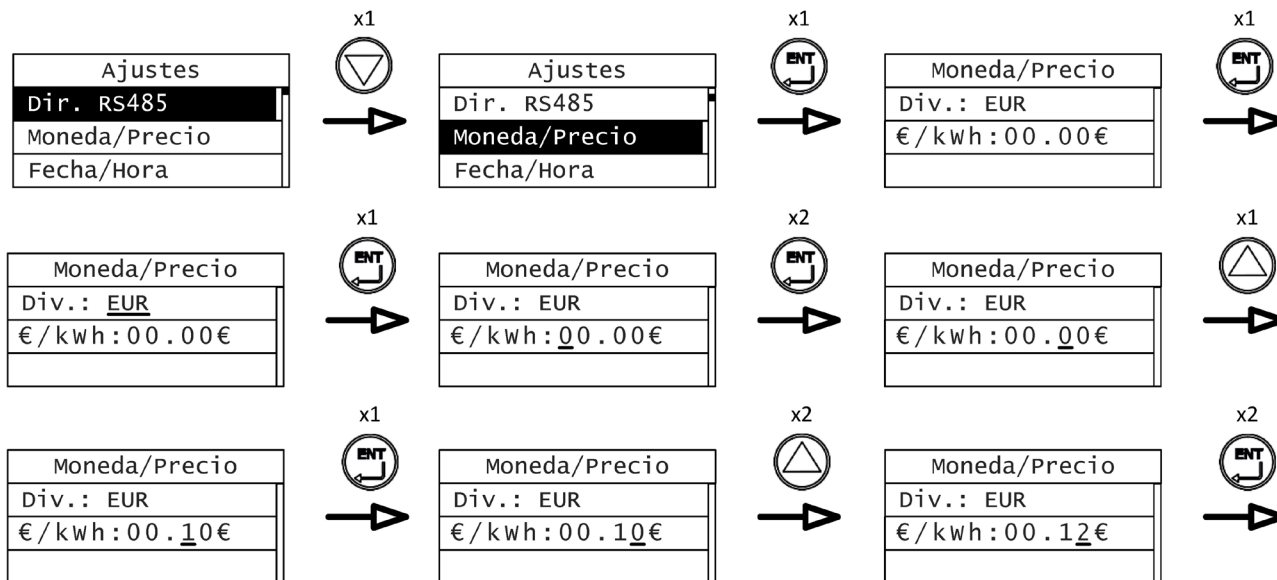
Ajustes
Dir. RS485
Moneda/Precio
Fecha/Hora

x1

Ajustes
Dir. RS485
Moneda/Precio
Fecha/Hora

x1
ENT

Moneda/Precio
Div.: EUR
€/kWh:00.00€

x1
ENT

Moneda/Precio
Div.: EUR
€/kWh:00.00€

x1
ENT

Moneda/Precio
Div.: EUR
€/kWh:00.00€

x2
ENT

Moneda/Precio
Div.: EUR
€/kWh:00.00€

x1

Moneda/Precio
Div.: EUR
€/kWh:00.10€

x1
ENT

Moneda/Precio
Div.: EUR
€/kWh:00.10€

x2

Moneda/Precio
Div.: EUR
€/kWh:00.12€

x2
ENT